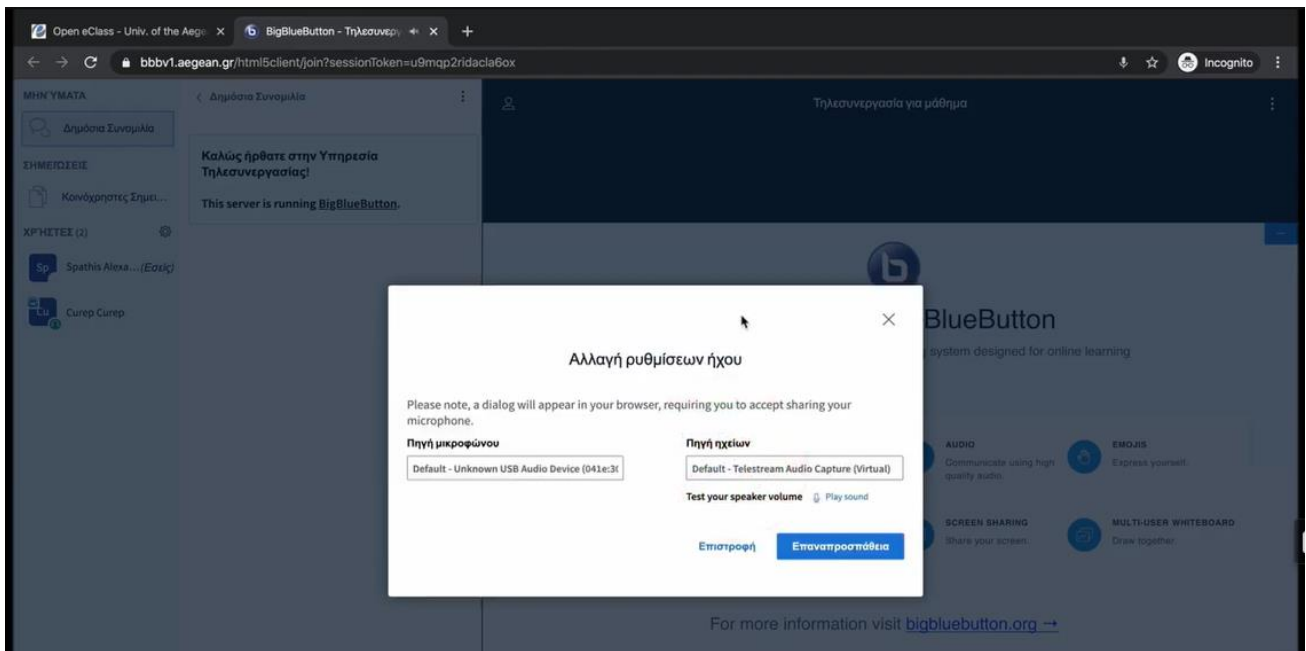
Open eClass - Univ. of the Aege ×
BigBlueButton - Τηλεσυνεργ ×
+

bbbv1.aegean.gr/html5client/join?sessionToken=u9mqp2ridacla6ox

Incognito

ΜΗΝΥΜΑΤΑ
Δημόσια Συνομιλία
ΣΗΜΕΙΩΣΕΙΣ
Κοινόχρηστες Σημει...
ΧΡΗΣΤΕΣ (2)
Spathis Alexa... (Εσείς)
Curep Curep

Δημόσια Συνομιλία

Καλώς ήρθατε στην Υπηρεσία Τηλεσυνεργασίας!

This server is running BigBlueButton.

Τηλεσυνεργασία για μάθημα

BlueButton
system designed for online learning

AUDIO
Communicate using high quality audio

EMOJIS
Express yourself.

SCREEN SHARING
Share your screen.

MULTI-USER WHITEBOARD
Draw together.

For more information visit bigbluebutton.org →

Αλλαγή ρυθμίσεων ήχου

Please note, a dialog will appear in your browser, requiring you to accept sharing your microphone.

Πηγή μικροφώνου
Default - Unknown USB Audio Device (041e:3(

Πηγή ηχείων
Default - Telestream Audio Capture (Virtual)

Test your speaker volume
Play sound

Επιστροφή
Επαναπροσπάθεια